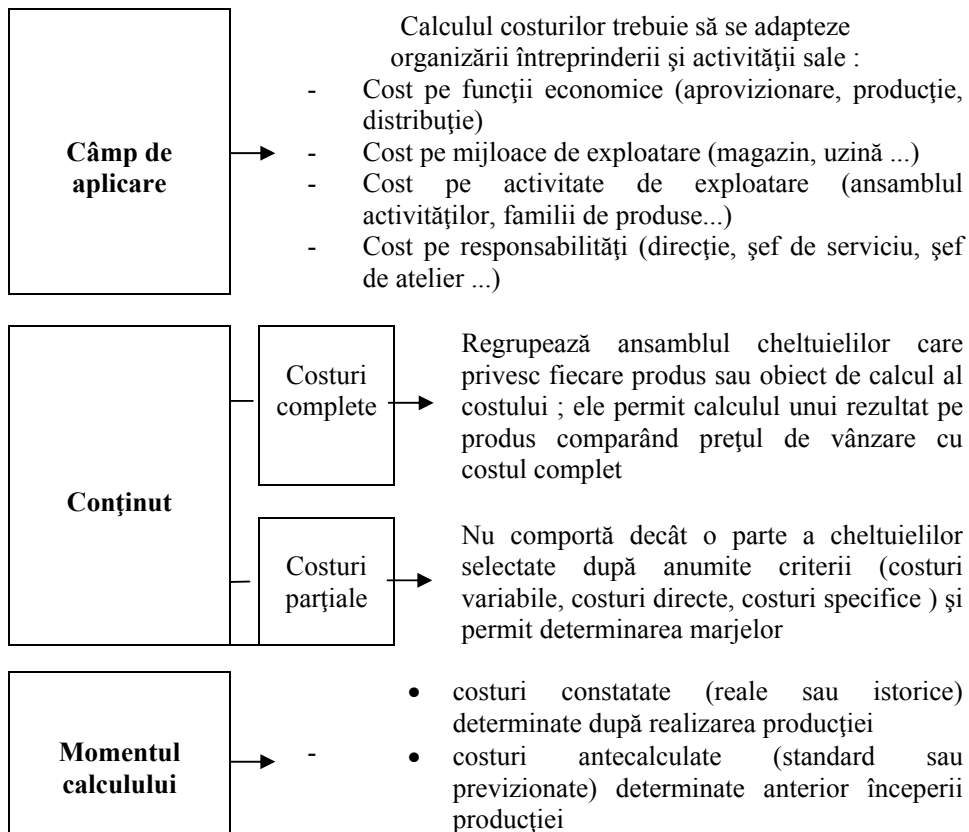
**Câmp de aplicare**

Calculul costurilor trebuie să se adapteze organizării întreprinderii şi activităţii sale :

- Cost pe funcţii economice (aprovizionare, producţie, distribuţie)
- Cost pe mijloace de exploatare (magazin, uzină ...)
- Cost pe activitate de exploatare (ansamblul activităţilor, familii de produse...)
- Cost pe responsabilităţi (direcţie, şef de serviciu, şef de atelier ...)

**Conţinut**

Costuri complete

Regrupează ansamblul cheltuielilor care privesc fiecare produs sau obiect de calcul al costului ; ele permit calculul unui rezultat pe produs comparând preţul de vânzare cu costul complet

Costuri parţiale

Nu comportă decât o parte a cheltuielilor selectate după anumite criterii (costuri variabile, costuri directe, costuri specifice ) şi permit determinarea marjelor

**Momentul calculului**

-

- costuri constatate (reale sau istorice) determinate după realizarea producţiei
- costuri antecalculate (standard sau previzionate) determinate anterior începerii producţiei